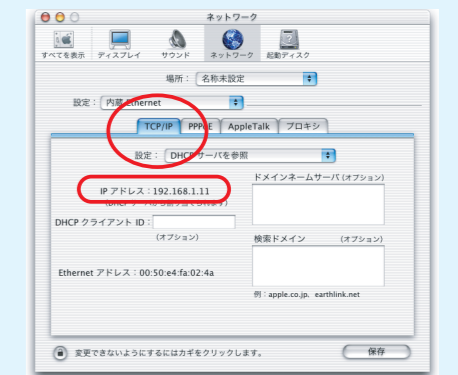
ネットワーク

すべてを表示　ディスプレイ　サウンド　ネットワーク　起動ディスク

場所：名称未設定

設定：内蔵 Ethernet

TCP/IP　PPPoE　AppleTalk　プロキシ

設定：DHCP サーバを参照

IP アドレス：192.168.1.11

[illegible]

DHCP クライアント ID：

（オプション）

ドメインネームサーバ（オプション）

検索ドメイン　（オプション）

Ethernet アドレス：00:50:e4:fa:02:4a

例：apple.co.jp, earthlink.net

変更できないようにするにはカギをクリックします。

保存